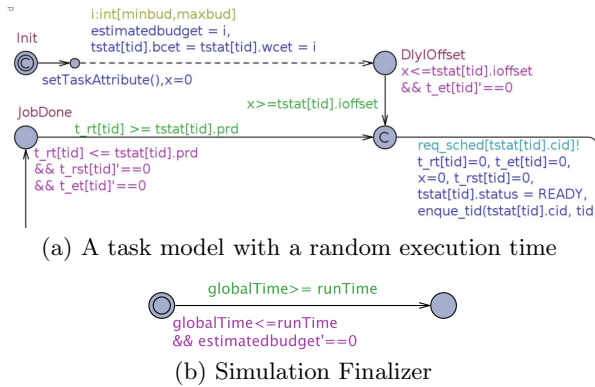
T2

Init

i:int[minbud,maxbud]
estimatedbudget = i,
tstat[tid].bcet = tstat[tid].wcet = i

setTaskAttribute(),x=0

DlylOffset
x<=tstat[tid].ioffset
&& t_et[tid]'==0

x>=tstat[tid].ioffset

JobDone

t_rt[tid] >= tstat[tid].prd

C

t_rt[tid] <= tstat[tid].prd
&& t_rst[tid]'==0
&& t_et[tid]'==0

req_sched[tstat[tid].cid]!
t_rt[tid]=0, t_et[tid]=0,
x=0, t_rst[tid]=0,
tstat[tid].status = READY,
enque_tid(tstat[tid].cid, tid

(a) A task model with a random execution time

globalTime>= runTime

globalTime<=runTime
&& estimatedbudget'==0

(b) Simulation Finalizer